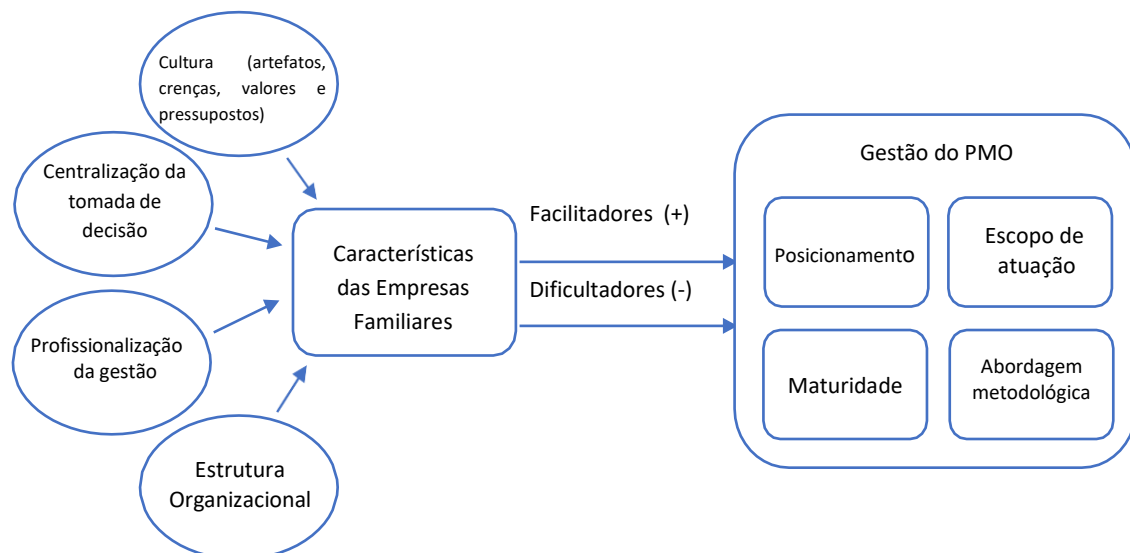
Cultura (artefatos, crenças, valores e pressupostos)

Centralização da tomada de decisão

Profissionalização da gestão

Estrutura Organizacional

Características das Empresas Familiares

Facilitadores (+)

Dificultadores (-)

Gestão do PMO

Posicionamento

Escopo de atuação

Maturidade

Abordagem metodológica